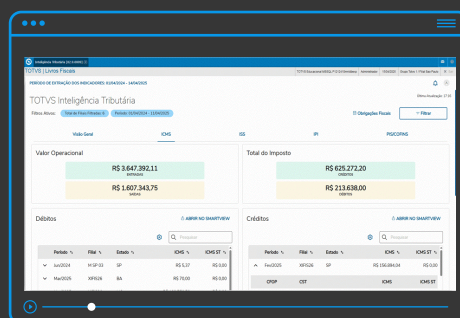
Inteligência Tributária (SIGAINTR)

TOTVS | Livros Fiscais

TOTVS Educacional MSSQL P12/25 Atendidos | Administrador | 11/04/2025 | Grupo Teto 1 / Filial São Paulo

PERÍODO DE EXTRAÇÃO DOS INDICADORES: 01/04/2024 - 14/04/2025

TOTVS Inteligência Tributária

Última Atualização: 17:35

Filtros Ativos: Total de Filiais Filtradas: 6 | Período: 01/04/2024 - 11/04/2025

Obrigações Fiscais | Filtrar

Visão Geral | ICMS | ISS | IPI | PIS/COFINS

Valor Operacional

R$ 3.647.392,11
ENTRADAS

R$ 1.607.343,75
SAÍDAS

Total do Imposto

R$ 625.272,20
CRÉDITOS

R$ 213.638,00
DÉBITOS

Débitos

ABRIR NO SMARTVIEW

Pesquisar

| Período | Filial | Estado | ICMS | ICMS ST |
|---|---|---|---|---|
| Jun/2024 | M SP 03 | SP | R$ 5,37 | R$ 0,00 |
| Mar/2025 | XPX26 | BA | R$ 70,00 | R$ 0,00 |

Créditos

ABRIR NO SMARTVIEW

Pesquisar

| Período | Filial | Estado | ICMS | ICMS ST |
|---|---|---|---|---|
| Fev/2025 | XPX26 | SP | R$ 156.884,04 | R$ 0,00 |
| CFOP | CST | | ICMS | ICMS ST |